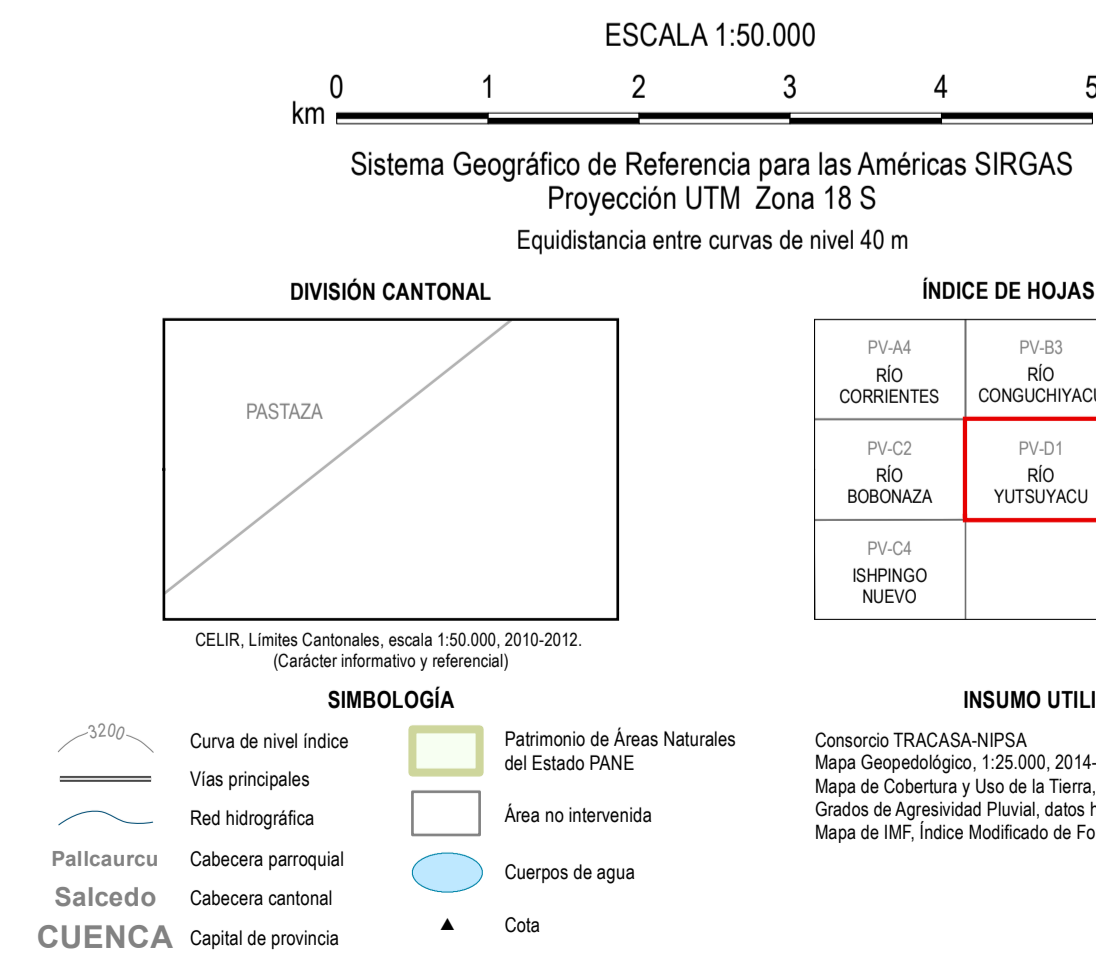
ESCALA 1:50.000

km 0 1 2 3 4 5

Sistema Geográfico de Referencia para las Américas SIRGAS
Proyección UTM Zona 18 S

Equidistancia entre curvas de nivel 40 m

DIVISIÓN CANTONAL

PASTAZA

CELIR, Límites Cantonales, escala 1:50.000, 2010-2012.
(Carácter informativo y referencial)

ÍNDICE DE HOJAS

| PV-A4 RÍO CORRIENTES | PV-B3 RÍO CONGUCHIYACU |
|---|---|
| PV-C2 RÍO BOBONAZA | PV-D1 RÍO YUTSUYACU |
| PV-C4 ISHPINGO NUEVO | |

SIMBOLOGÍA

3200 Curva de nivel índice
Vías principales
Red hidrográfica
Pallcaurcu Cabecera parroquial
Salcedo Cabecera cantonal
CUENCA Capital de provincia

Patrimonio de Áreas Naturales del Estado PANE
Área no intervenida
Cuerpos de agua
Cota

INSUMO UTILI

Consorcio TRACASA-NIPSA
Mapa Geopedológico, 1:25.000, 2014-
Mapa de Cobertura y Uso de la Tierra,
Grados de Agresividad Pluvial, datos h
Mapa de IMF, Índice Modificado de Fo